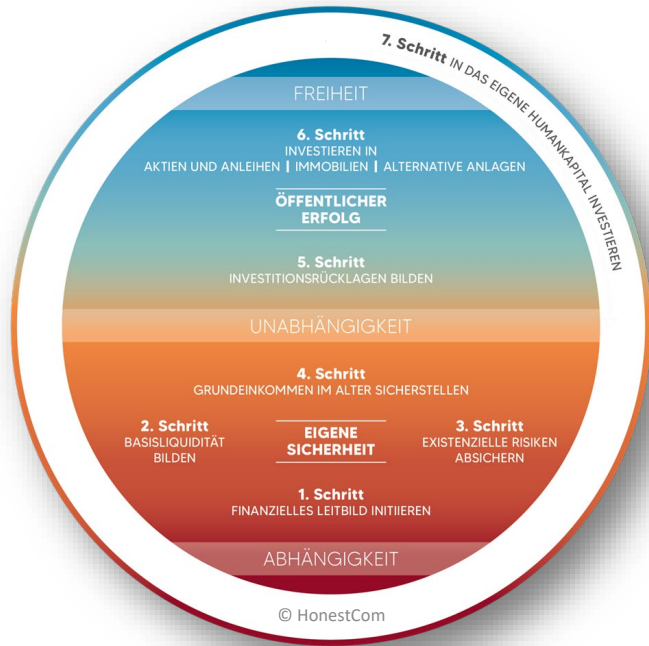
7. Schritt IN DAS EIGENE HUMANKAPITAL INVESTIEREN

FREIHEIT

6. Schritt
INVESTIEREN IN
AKTIEN UND ANLEIHEN | IMMOBILIEN | ALTERNATIVE ANLAGEN

ÖFFENTLICHER ERFOLG

5. Schritt
INVESTITIONSRÜCKLAGEN BILDEN

UNABHÄNGIGKEIT

4. Schritt
GRUNDEINKOMMEN IM ALTER SICHERSTELLEN

2. Schritt
BASISLIQUIDITÄT BILDEN

EIGENE SICHERHEIT

3. Schritt
EXISTENZIELLE RISIKEN ABSICHERN

1. Schritt
FINANZIELLES LEITBILD INITIIEREN

ABHÄNGIGKEIT

© HonestCom